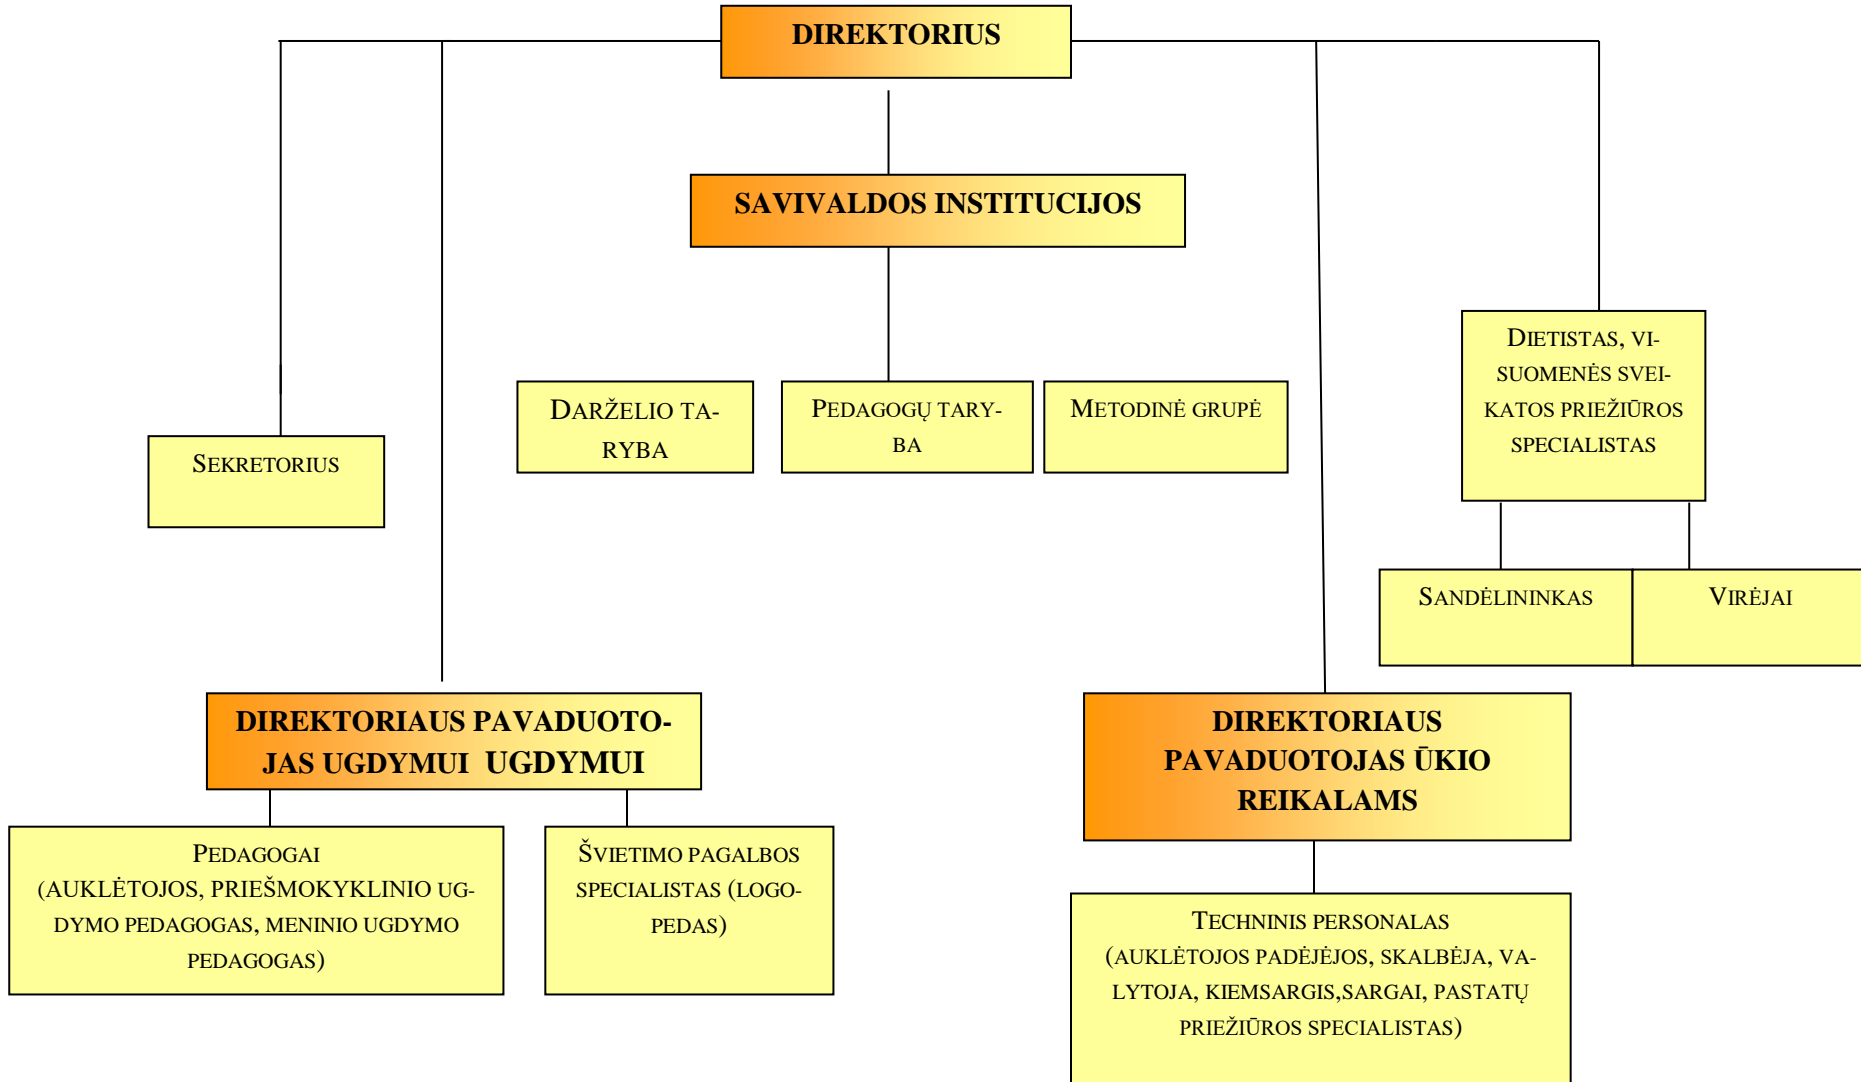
DIREKTORIUS

SAVIVALDOS INSTITUCIJOS

SEKRETORIUS

DARŽELIO TARYBA

PEDAGOGŲ TARYBA

METODINĖ GRUPĖ

DIETISTAS, VISUOMENĖS SVEIKATOS PRIEŽIŪROS SPECIALISTAS

SANDĖLININKAS

VIRĖJAI

DIREKTORIAUS PAVADUOTOJAS UGDYMUI UGDYMUI

DIREKTORIAUS PAVADUOTOJAS ŪKIO REIKALAMS

PEDAGOGAI (AUKLĖTOJOS, PRIEŠMOKYKLINIO UGDYMO PEDAGOGAS, MENINIO UGDYMO PEDAGOGAS)

ŠVIETIMO PAGALBOS SPECIALISTAS (LOGOPEDAS)

TECHNINIS PERSONALAS (AUKLĖTOJOS PADĖJĖJOS, SKALBĖJA, VALYTOJA, KIEMSARGIS,SARGAI, PASTATŲ PRIEŽIŪROS SPECIALISTAS)